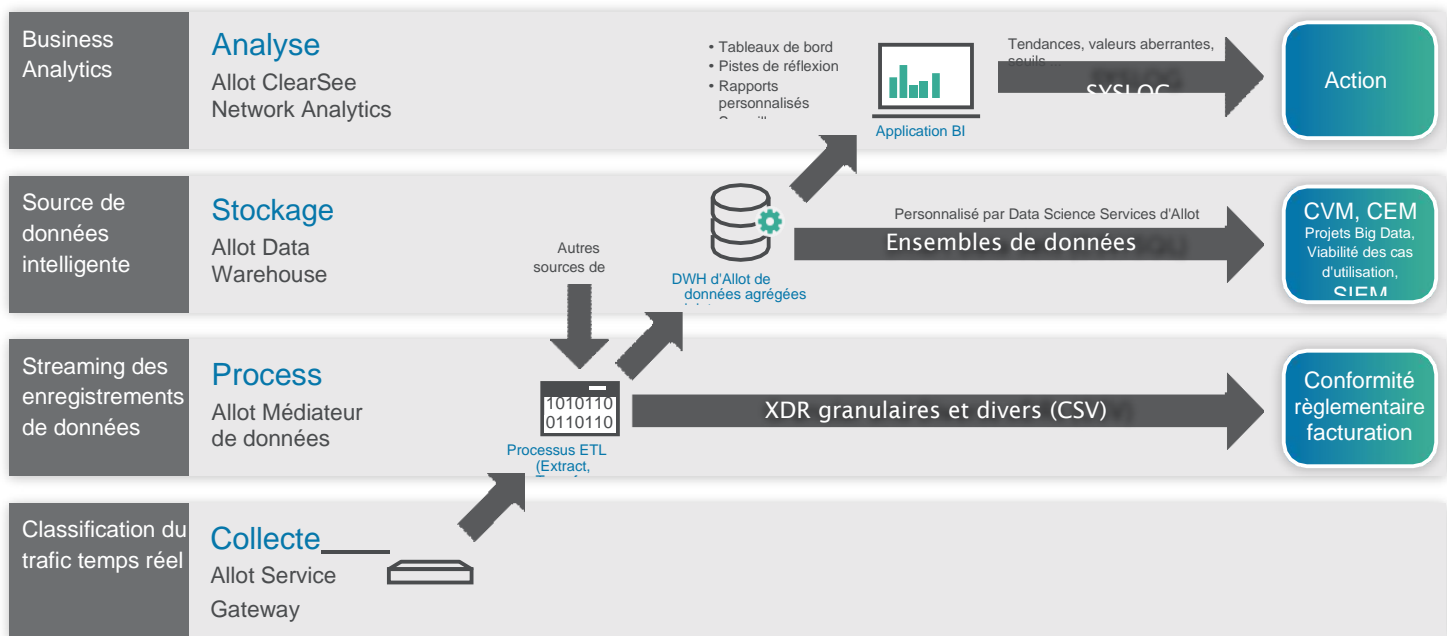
Business Analytics

Analyse
Allot ClearSee Network Analytics

• Tableaux de bord
• Pistes de réflexion
• Rapports personnalisés

Application BI

Tendances, valeurs aberrantes, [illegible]

SYSLOG

Action

Source de données intelligente

Stockage
Allot Data Warehouse

Autres sources de

DWH d'Allot de données agrégées

Personnalisé par Data Science Services d'Allot

Ensembles de données

CVM, CEM
Projets Big Data, Viabilité des cas d'utilisation, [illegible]

Streaming des enregistrements de données

Process
Allot Médiateur de données

1010110
0110110

Processus ETL (Extract, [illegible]

XDR granulaires et divers (CSV)

Conformité règlementaire facturation

Classification du trafic temps réel

Collecte
Allot Service Gateway